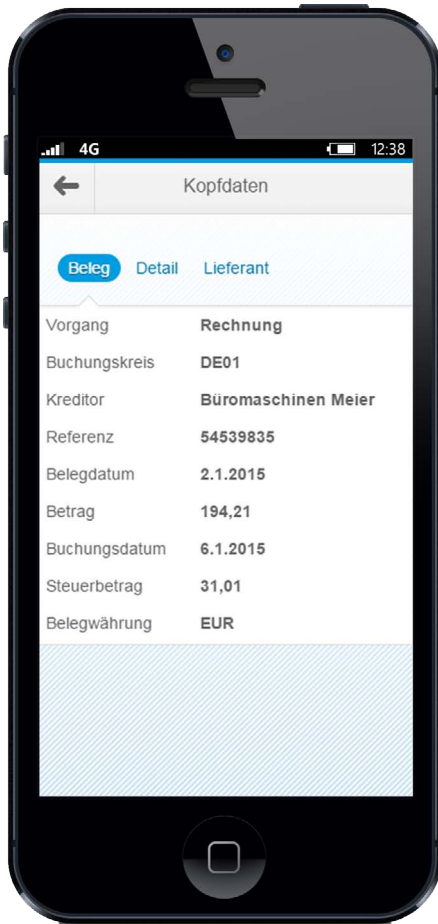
4G 12:38

Kopfdaten

Beleg Detail Lieferant

| | |
|---|---|
| Vorgang | Rechnung |
| Buchungskreis | DE01 |
| Kreditor | Büromaschinen Meier |
| Referenz | 54539835 |
| Belegdatum | 2.1.2015 |
| Betrag | 194,21 |
| Buchungsdatum | 6.1.2015 |
| Steuerbetrag | 31,01 |
| Belegwährung | EUR |